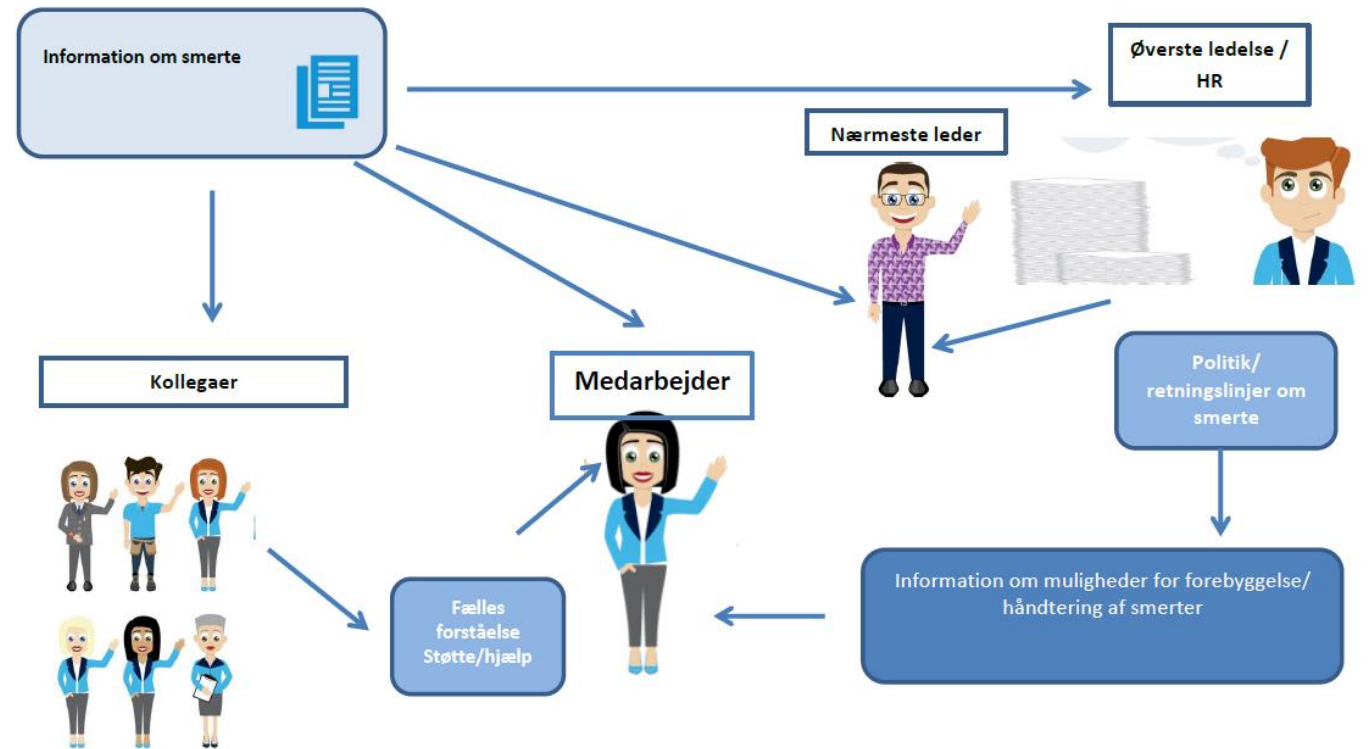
Information om smerte

Øverste ledelse / HR

Nærmeste leder

Kollegaer

Medarbejder

Politik/ retningslinjer om smerte

Fælles forståelse Støtte/hjælp

Information om muligheder for forebyggelse/ håndtering af smerter